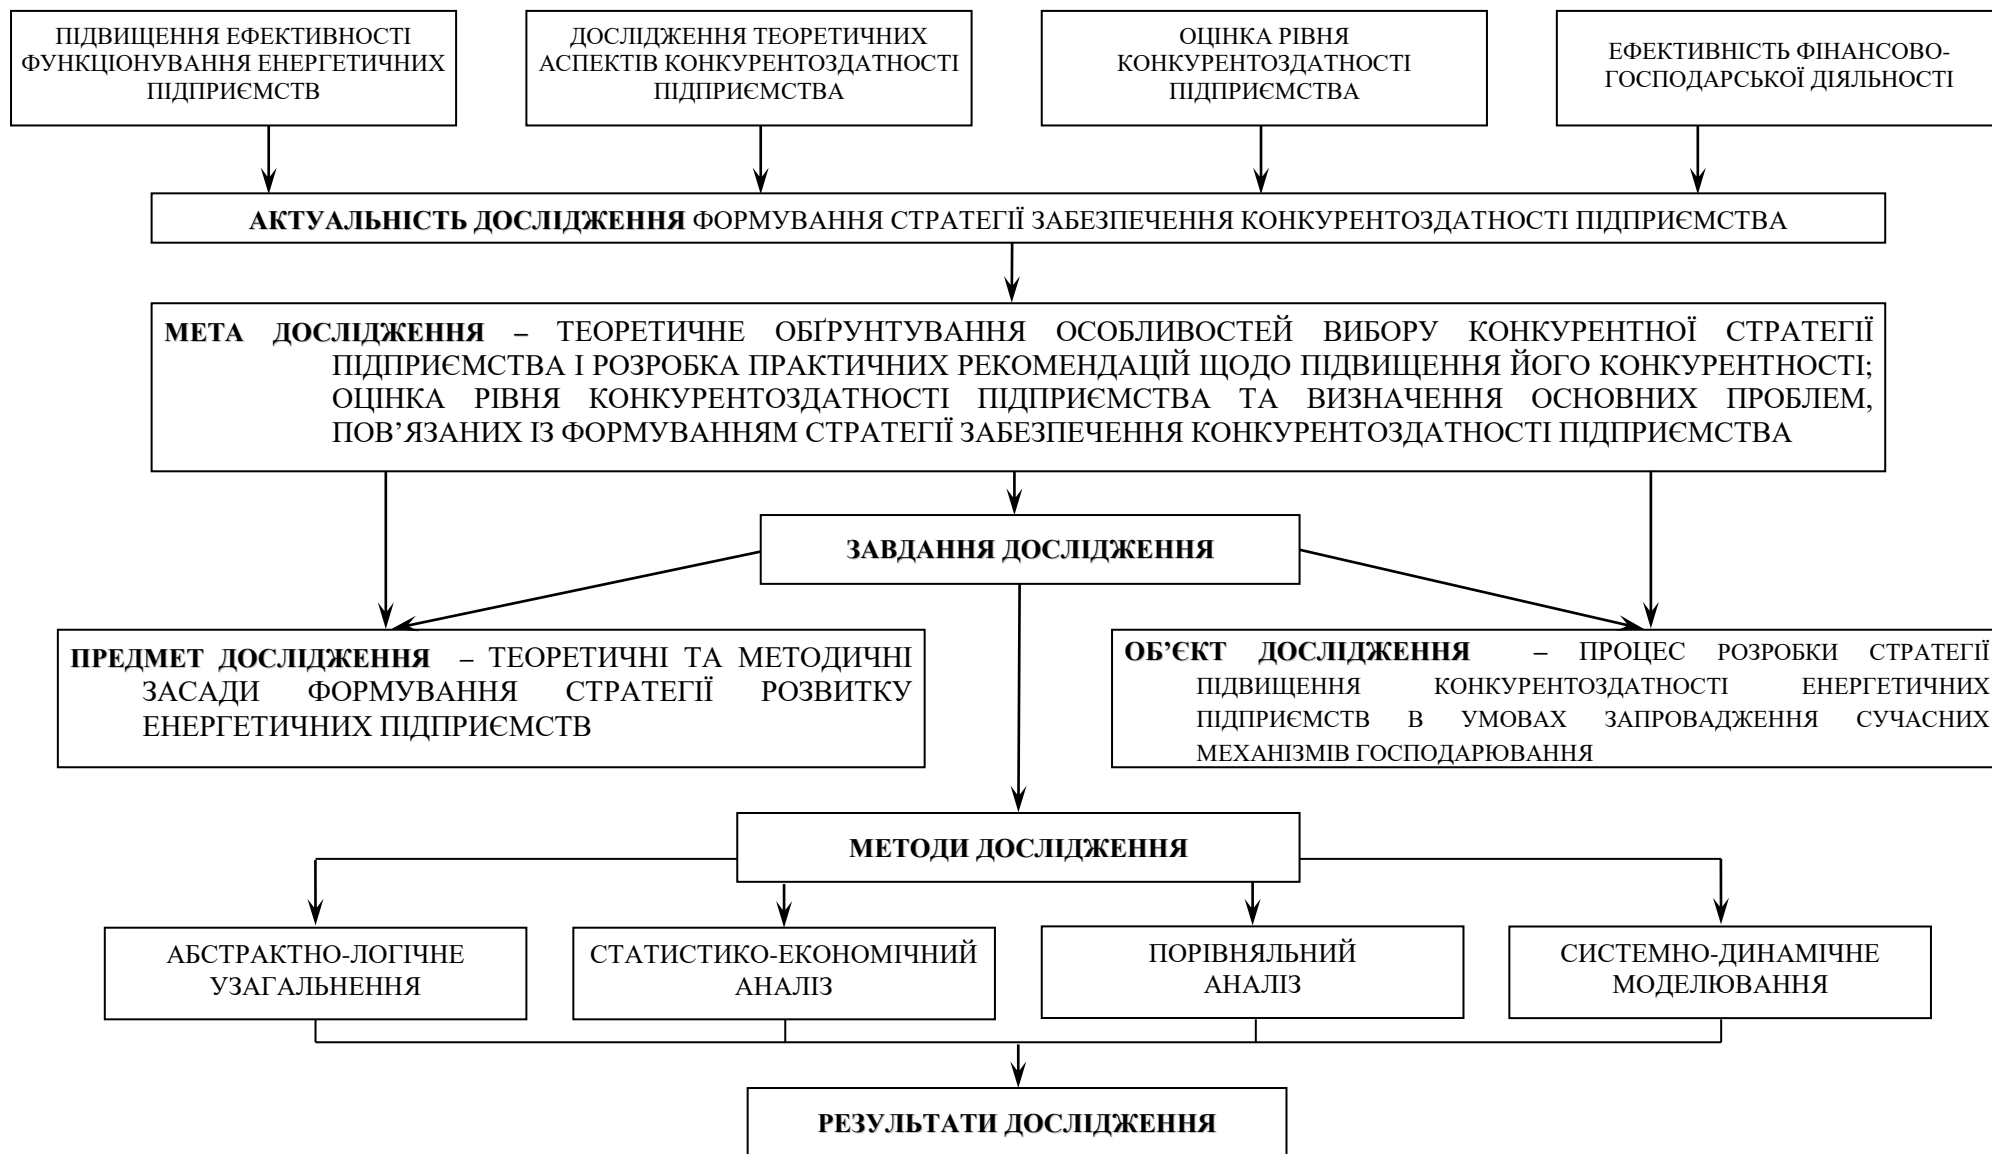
ПІДВИЩЕННЯ ЕФЕКТИВНОСТІ ФУНКЦІОНУВАННЯ ЕНЕРГЕТИЧНИХ ПІДПРИЄМСТВ

ДОСЛІДЖЕННЯ ТЕОРЕТИЧНИХ АСПЕКТІВ КОНКУРЕНТОЗДАТНОСТІ ПІДПРИЄМСТВА

ОЦІНКА РІВНЯ КОНКУРЕНТОЗДАТНОСТІ ПІДПРИЄМСТВА

ЕФЕКТИВНІСТЬ ФІНАНСОВО-ГОСПОДАРСЬКОЇ ДІЯЛЬНОСТІ

**АКТУАЛЬНІСТЬ ДОСЛІДЖЕННЯ** ФОРМУВАННЯ СТРАТЕГІЇ ЗАБЕЗПЕЧЕННЯ КОНКУРЕНТОЗДАТНОСТІ ПІДПРИЄМСТВА

**МЕТА ДОСЛІДЖЕННЯ** – ТЕОРЕТИЧНЕ ОБҐРУНТУВАННЯ ОСОБЛИВОСТЕЙ ВИБОРУ КОНКУРЕНТНОЇ СТРАТЕГІЇ ПІДПРИЄМСТВА І РОЗРОБКА ПРАКТИЧНИХ РЕКОМЕНДАЦІЙ ЩОДО ПІДВИЩЕННЯ ЙОГО КОНКУРЕНТНОСТІ; ОЦІНКА РІВНЯ КОНКУРЕНТОЗДАТНОСТІ ПІДПРИЄМСТВА ТА ВИЗНАЧЕННЯ ОСНОВНИХ ПРОБЛЕМ, ПОВ’ЯЗАНИХ ІЗ ФОРМУВАННЯМ СТРАТЕГІЇ ЗАБЕЗПЕЧЕННЯ КОНКУРЕНТОЗДАТНОСТІ ПІДПРИЄМСТВА

**ЗАВДАННЯ ДОСЛІДЖЕННЯ**

**ПРЕДМЕТ ДОСЛІДЖЕННЯ** – ТЕОРЕТИЧНІ ТА МЕТОДИЧНІ ЗАСАДИ ФОРМУВАННЯ СТРАТЕГІЇ РОЗВИТКУ ЕНЕРГЕТИЧНИХ ПІДПРИЄМСТВ

**ОБ’ЄКТ ДОСЛІДЖЕННЯ** – ПРОЦЕС РОЗРОБКИ СТРАТЕГІЇ ПІДВИЩЕННЯ КОНКУРЕНТОЗДАТНОСТІ ЕНЕРГЕТИЧНИХ ПІДПРИЄМСТВ В УМОВАХ ЗАПРОВАДЖЕННЯ СУЧАСНИХ МЕХАНІЗМІВ ГОСПОДАРЮВАННЯ

**МЕТОДИ ДОСЛІДЖЕННЯ**

АБСТРАКТНО-ЛОГІЧНЕ УЗАГАЛЬНЕННЯ

СТАТИСТИКО-ЕКОНОМІЧНИЙ АНАЛІЗ

ПОРІВНЯЛЬНИЙ АНАЛІЗ

СИСТЕМНО-ДИНАМІЧНЕ МОДЕЛЮВАННЯ

**РЕЗУЛЬТАТИ ДОСЛІДЖЕННЯ**